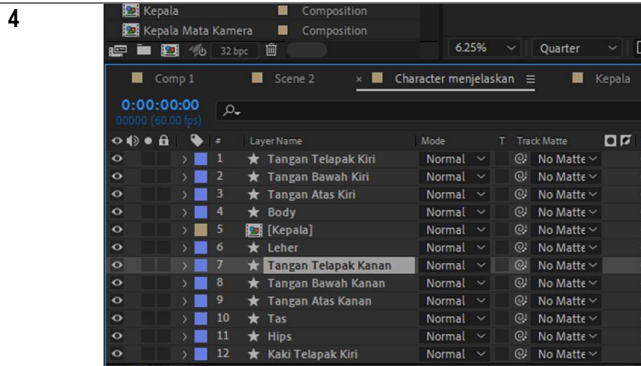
4

Kepala | Composition
Kepala Mata Kamera | Composition

32 bpc | 6.25% | Quarter

Comp 1 | Scene 2 | × Character menjelaskan ≡ | Kepala

0:00:00:00
00000 (60.00 fps)

| # | Layer Name | Mode | T | Track Matte |
|---|---|---|---|---|
| 1 | Tangan Telapak Kiri | Normal | | No Matte |
| 2 | Tangan Bawah Kiri | Normal | | No Matte |
| 3 | Tangan Atas Kiri | Normal | | No Matte |
| 4 | Body | Normal | | No Matte |
| 5 | [Kepala] | Normal | | No Matte |
| 6 | Leher | Normal | | No Matte |
| 7 | Tangan Telapak Kanan | Normal | | No Matte |
| 8 | Tangan Bawah Kanan | Normal | | No Matte |
| 9 | Tangan Atas Kanan | Normal | | No Matte |
| 10 | Tas | Normal | | No Matte |
| 11 | Hips | Normal | | No Matte |
| 12 | Kaki Telapak Kiri | Normal | | No Matte |